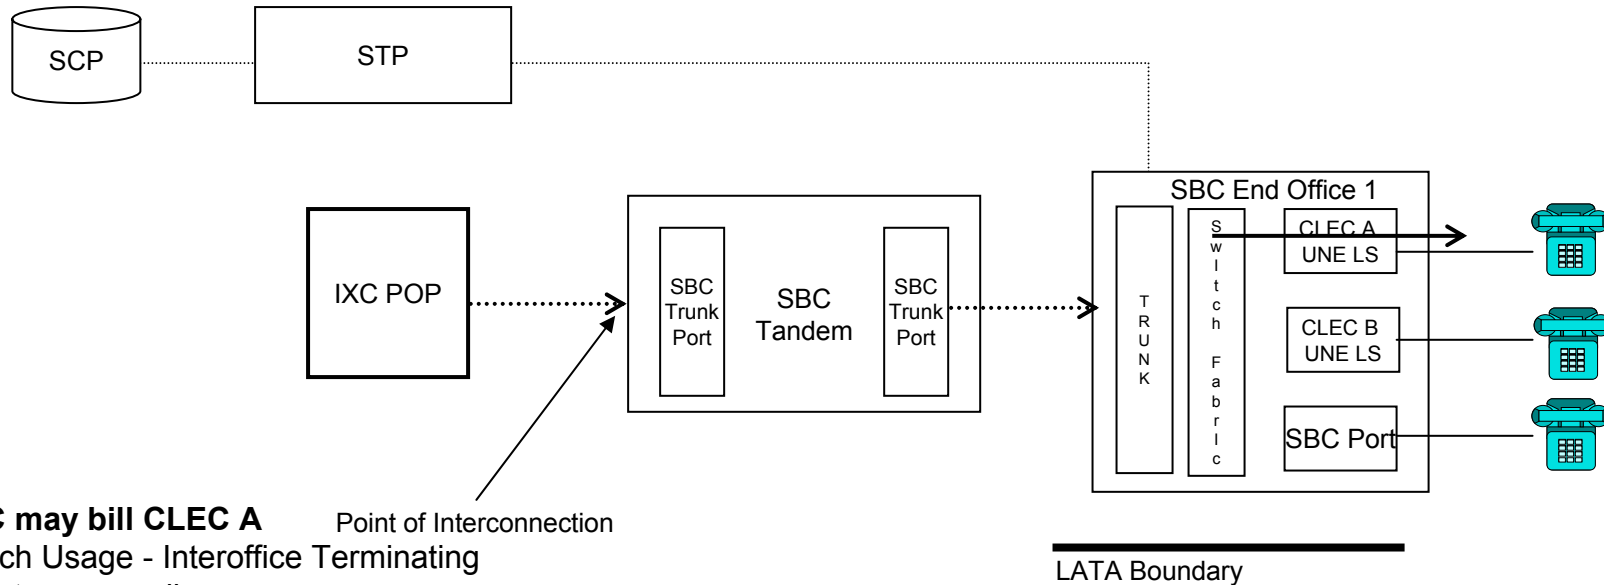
SCP

STP

SBC End Office 1

IXC POP

SBC Trunk Port

SBC Tandem

SBC Trunk Port

TRUNK

Switch Fabric

CLEC A UNE LS

CLEC B UNE LS

SBC Port

C may bill CLEC A

Point of Interconnection

ch Usage - Interoffice Terminating

LATA Boundary